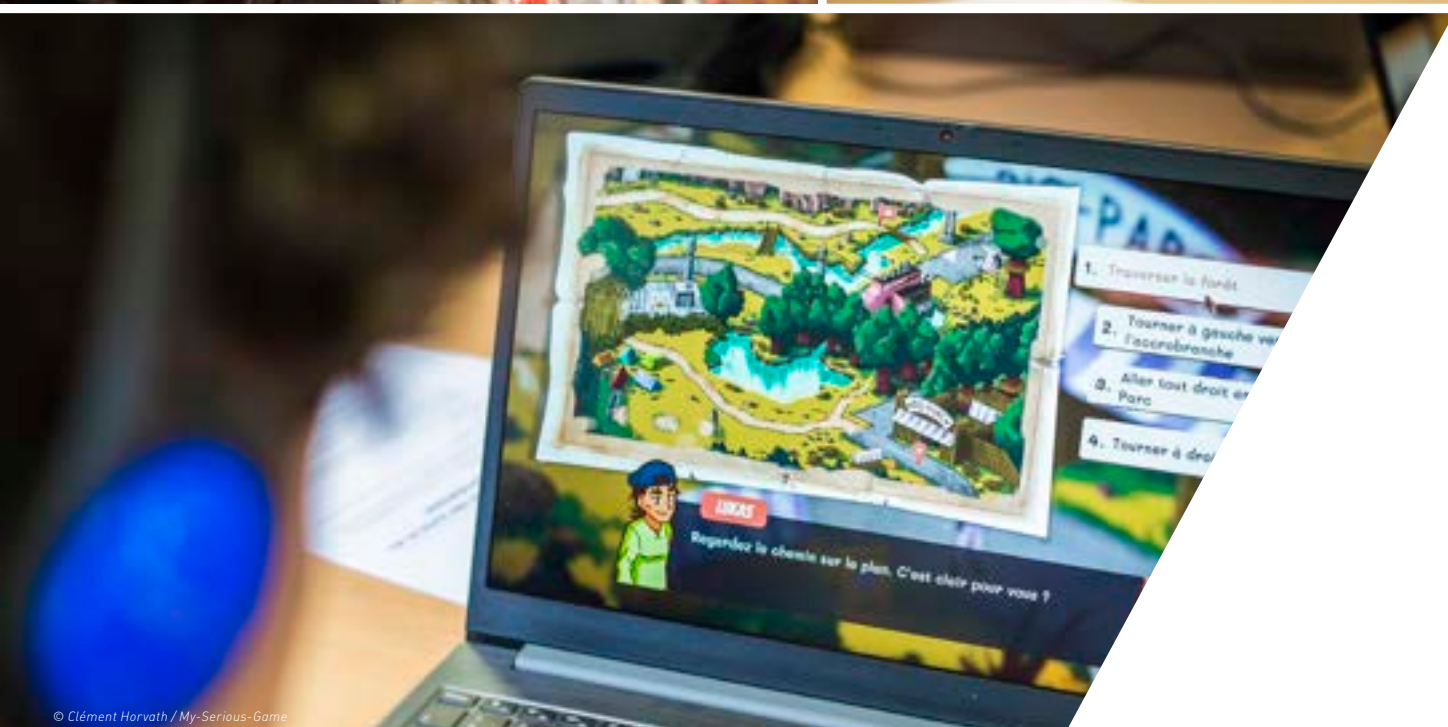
1. Traverser la forêt

2. Tourner à gauche ve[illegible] l'accrobranche

3. Aller tout droit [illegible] Parc

4. Tourner à dro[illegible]

LUCAS

Regardez le chemin sur le plan. C'est clair pour vous ?

© Clément Horvath / My-Serious-Game